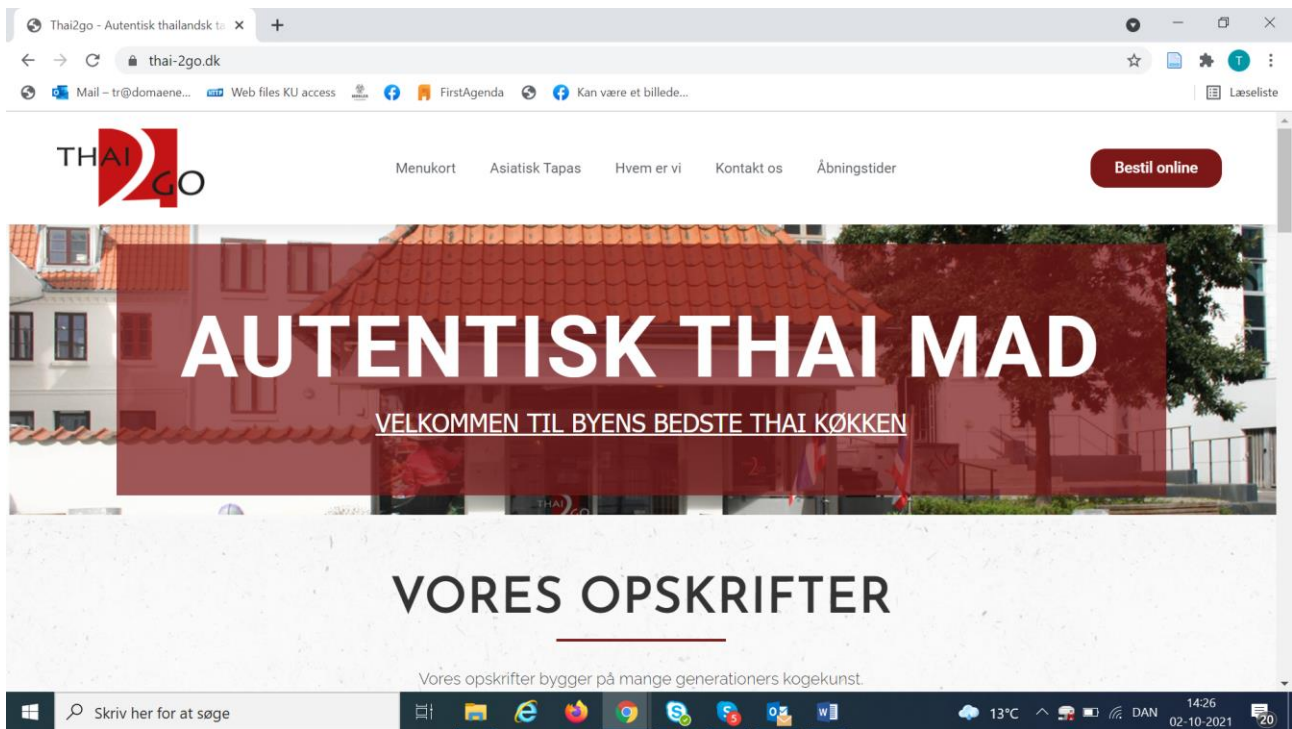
Thai2go - Autentisk thailandsk ta ×

thai-2go.dk

Mail – tr@domaene... Web files KU access FirstAgenda Kan være et billede...

Læseliste

THAI 2GO

Menukort Asiatisk Tapas Hvem er vi Kontakt os Åbningstider

Bestil online

AUTENTISK THAI MAD

VELKOMMEN TIL BYENS BEDSTE THAI KØKKEN

VORES OPSKRIFTER

Vores opskrifter bygger på mange generationers kogekunst.

Skriv her for at søge

13°C DAN 14:26 02-10-2021 20